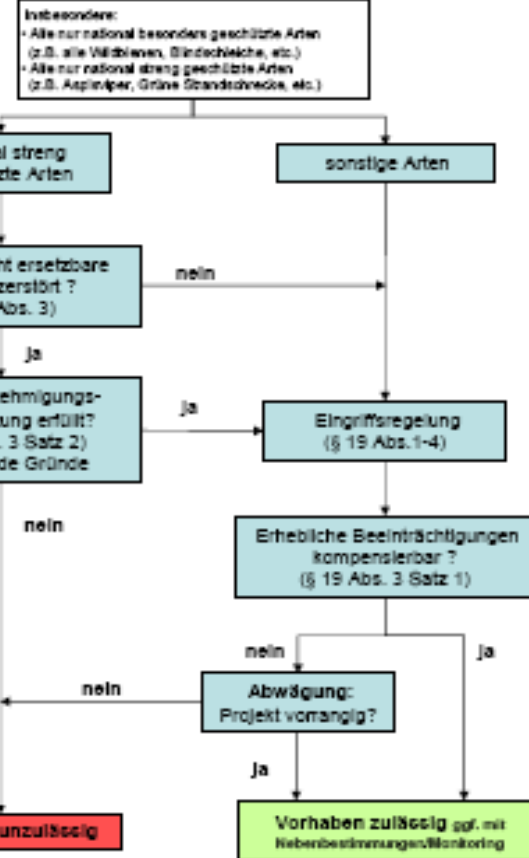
Insbesondere:
• Alle nur national besonders geschützte Arten (z.B. alle Wildbienen, Blindschleiche, etc.)
• Alle nur national streng geschützte Arten (z.B. Aspisviper, Grüne Strandschnecke, etc.)

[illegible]l streng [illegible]zte Arten

sonstige Arten

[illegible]ht ersetzbare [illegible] zerstört ? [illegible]Abs. 3)

nein

ja

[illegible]ehmigungs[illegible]ung erfüllt? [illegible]. 3 Satz 2) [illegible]de Gründe

ja

Eingriffsregelung (§ 19 Abs.1-4)

nein

Erhebliche Beeinträchtigungen kompensierbar ? (§ 19 Abs. 3 Satz 1)

nein

ja

nein

Abwägung: Projekt vorrangig?

ja

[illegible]unzulässig

Vorhaben zulässig ggf. mit Nebenbestimmungen/Monitoring